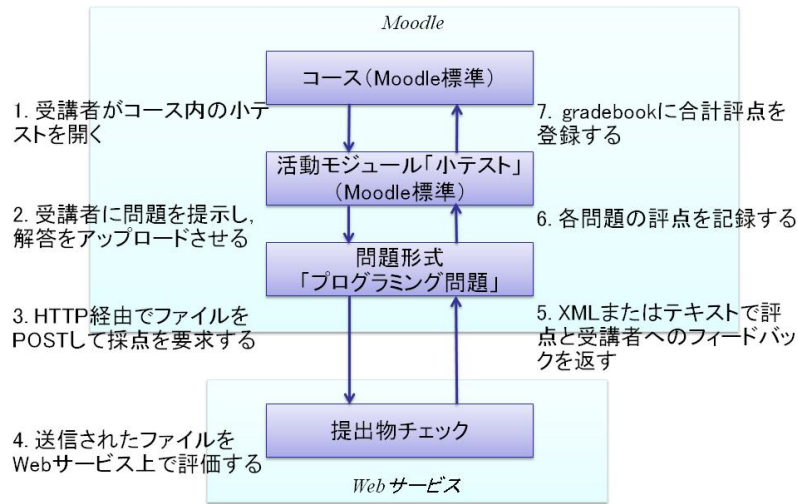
Moodle

コース(Moodle標準)

1. 受講者がコース内の小テストを開く

7. gradebookに合計評点を登録する

活動モジュール「小テスト」(Moodle標準)

2. 受講者に問題を提示し，解答をアップロードさせる

6. 各問題の評点を記録する

問題形式「プログラミング問題」

3. HTTP経由でファイルをPOSTして採点を要求する

5. XMLまたはテキストで評点と受講者へのフィードバックを返す

4. 送信されたファイルをWebサービス上で評価する

提出物チェック

Webサービス